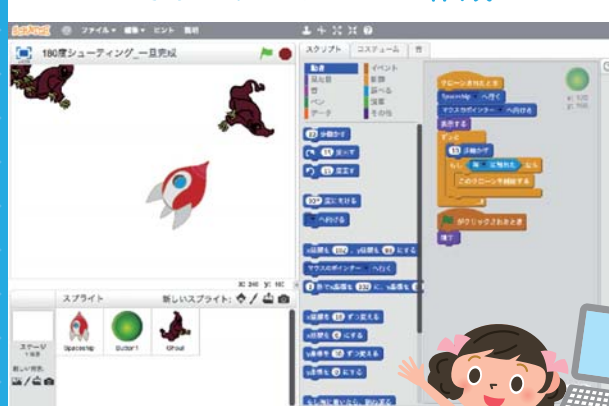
ファイル▼ 編集▼ ヒント 説明

180度シューティング_一旦完成

スクリプト コスチューム 音

動き イベント
見た目 制御
音 調べる
ペン 演算
データ その他

10 歩動かす
15 度回す
15 度回す
90 度に向ける
へ向ける
x座標を 0 、y座標を 0 にする
マウスのポインター へ行く
1 秒でx座標を 0 に、y座標を 0 に
x座標を 10 ずつ変える
x座標を 0 にする
y座標を 10 ずつ変える
y座標を 0 にする

クローンされたとき
Spaceship へ行く
マウスのポインター へ向ける
表示する
ずっと
10 歩動かす
もし 端 に触れた なら
このクローンを削除する

がクリックされたとき
隠す

スプライト 新しいスプライト:

ステージ
新しい背景:

Spaceship Button1 Ghoul